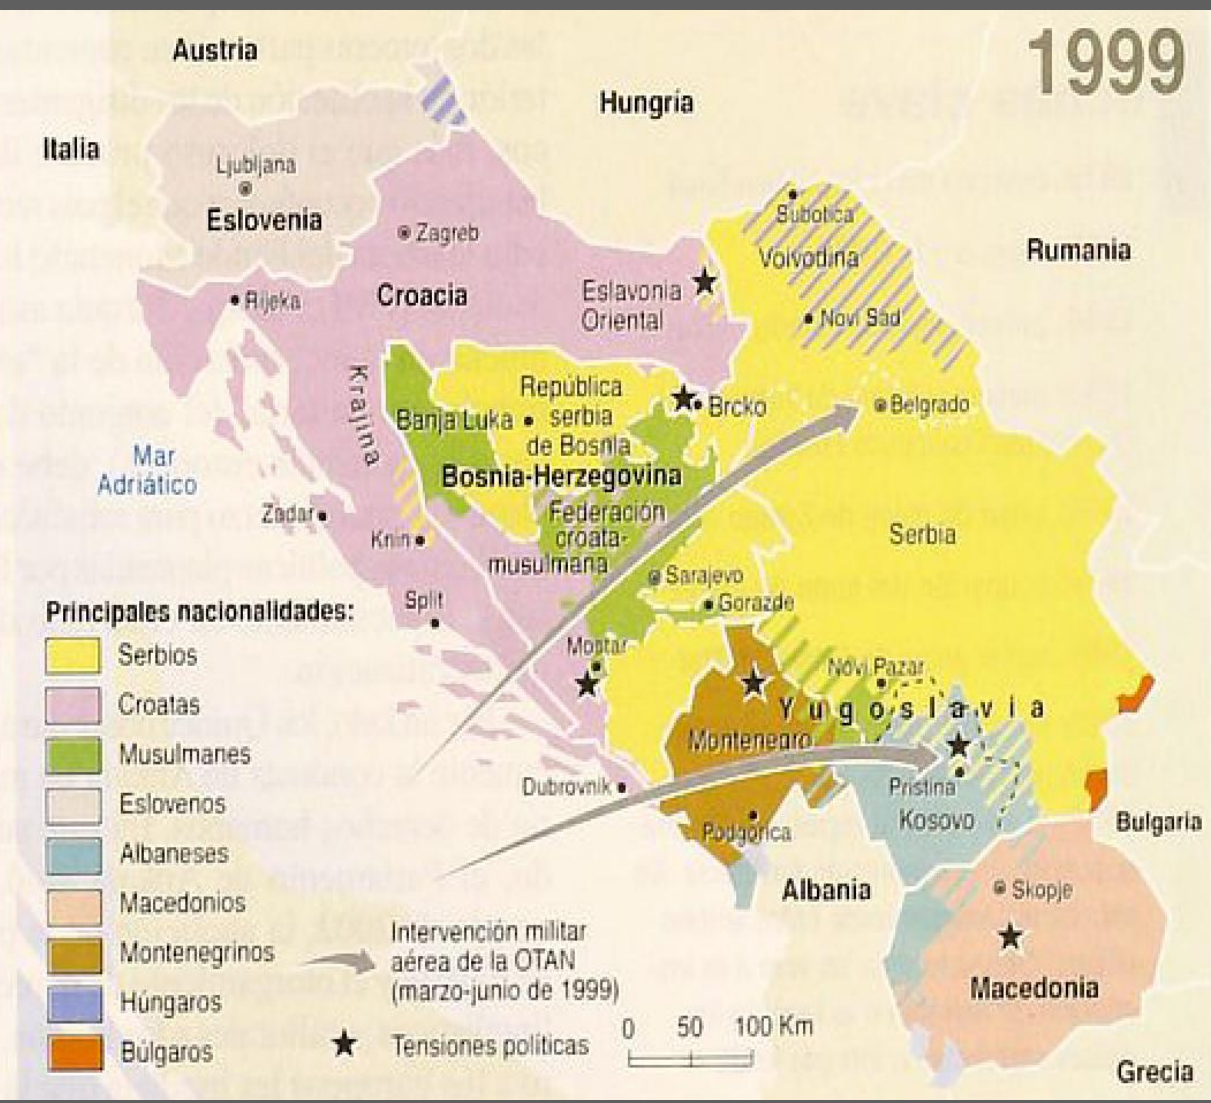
1999

Austria

Hungría

Italia

Ljubljana

Eslovenia

Zagreb

Subotica

Voivodina

Rumania

Rijeka

Croacia

Eslavonia Oriental

Novi Sad

Krajina

República serbia de Bosnia

Banja Luka

Brcko

Belgrado

Mar Adriático

Bosnia-Herzegovina

Zadar

Knin

Federación croata-musulmana

Serbia

Sarajevo

Split

Gorazde

Mostar

Novi Pazar

Yugoslavia

Montenegro

Dubrovnik

Pristina

Kosovo

Podgorica

Bulgaria

Albania

Skopje

Macedonia

Grecia

Principales nacionalidades:

Serbios

Croatas

Musulmanes

Eslovenos

Albaneses

Macedonios

Montenegrinos

Húngaros

Búlgaros

Intervención militar aérea de la OTAN (marzo-junio de 1999)

Tensiones políticas

0 50 100 Km